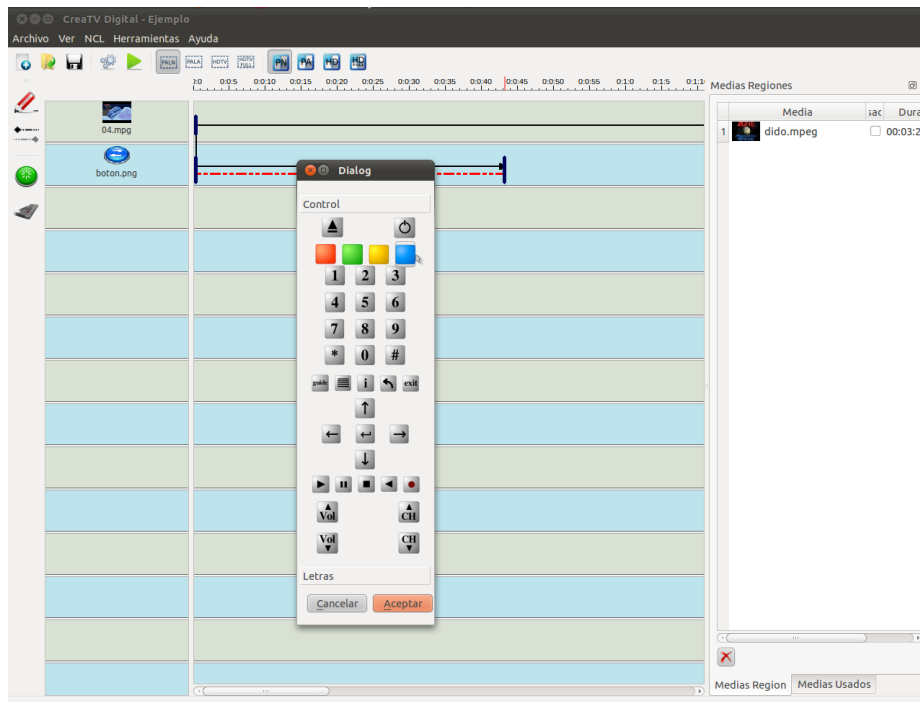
CreaTV Digital - Ejemplo

Archivo Ver NCL Herramientas Ayuda

PALN PALA HDTV FN PA HD HD

:0 0:0:5 0:0:10 0:0:15 0:0:20 0:0:25 0:0:30 0:0:35 0:0:40 0:0:45 0:0:50 0:0:55 0:1:0 0:1:5 0:1:1

04.mpg

boton.png

Dialog

Control

1 2 3
4 5 6
7 8 9
* 0 #

guide i exit

Vol CH
Vol CH

Letras

Cancelar Aceptar

Medias Regiones

| | Media | sac | Dura |
|---|---|---|---|
| 1 | dido.mpeg | | 00:03:2 |

Medias Region Medias Usados